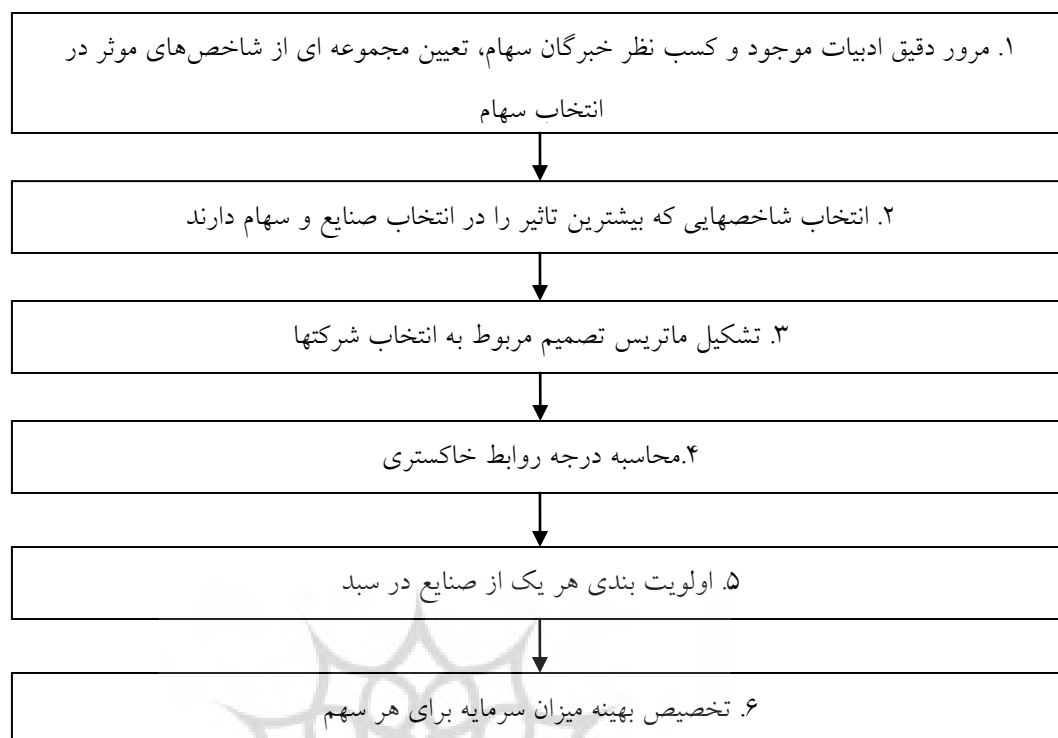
۱. مرور دقیق ادبیات موجود و کسب نظر خبرگان سهام، تعیین مجموعه ای از شاخص‌های موثر در انتخاب سهام

۲. انتخاب شاخصهایی که بیشترین تاثیر را در انتخاب صنایع و سهام دارند

۳. تشکیل ماتریس تصمیم مربوط به انتخاب شرکتها

۴.محاسبه درجه روابط خاکستری

۵. اولویت بندی هر یک از صنایع در سبد

۶. تخصیص بهینه میزان سرمایه برای هر سهم